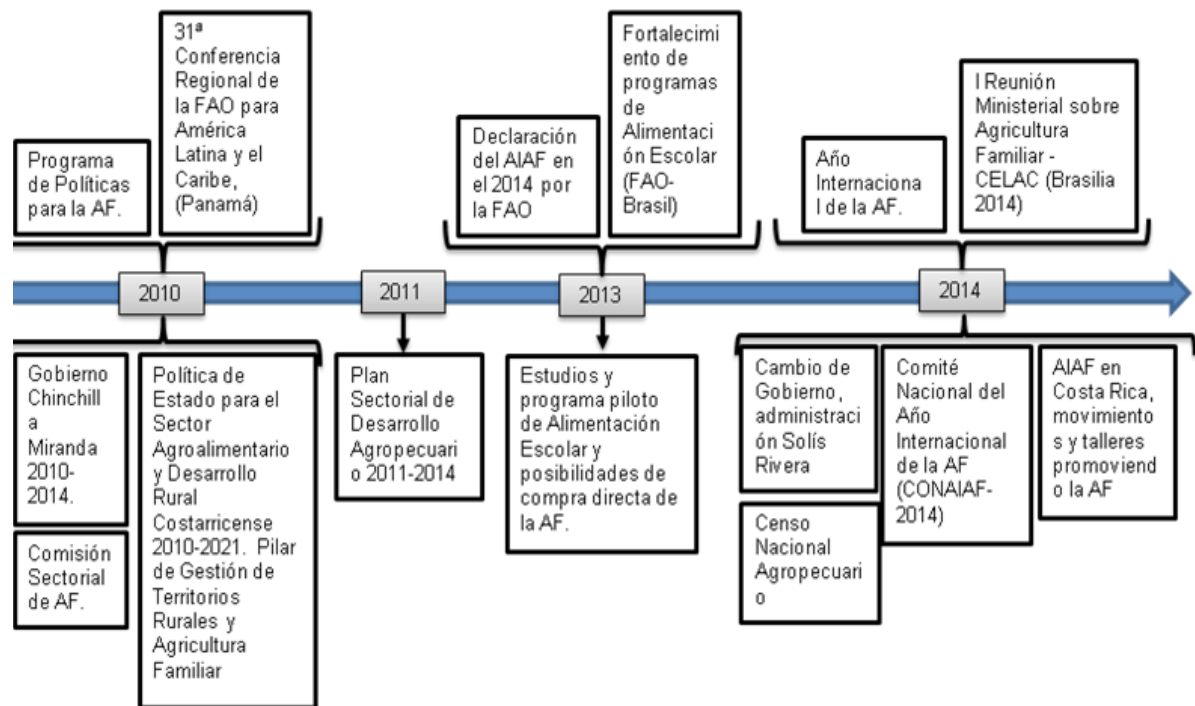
Programa de Políticas para la AF.

31ª Conferencia Regional de la FAO para América Latina y el Caribe, (Panamá)

2010

Gobierno Chinchilla Miranda 2010-2014.

Comisión Sectorial de AF.

Política de Estado para el Sector Agroalimentario y Desarrollo Rural Costarricense 2010-2021. Pilar de Gestión de Territorios Rurales y Agricultura Familiar

2011

Plan Sectorial de Desarrollo Agropecuario 2011-2014

Declaración del AIAF en el 2014 por la FAO

Fortalecimiento de programas de Alimentación Escolar (FAO-Brasil)

2013

Estudios y programa piloto de Alimentación Escolar y posibilidades de compra directa de la AF.

Año Internacional de la AF.

I Reunión Ministerial sobre Agricultura Familiar - CELAC (Brasilia 2014)

2014

Cambio de Gobierno, administración Solís Rivera

Censo Nacional Agropecuario

Comité Nacional del Año Internacional de la AF (CONAIAF-2014)

AIAF en Costa Rica, movimientos y talleres promoviendo la AF